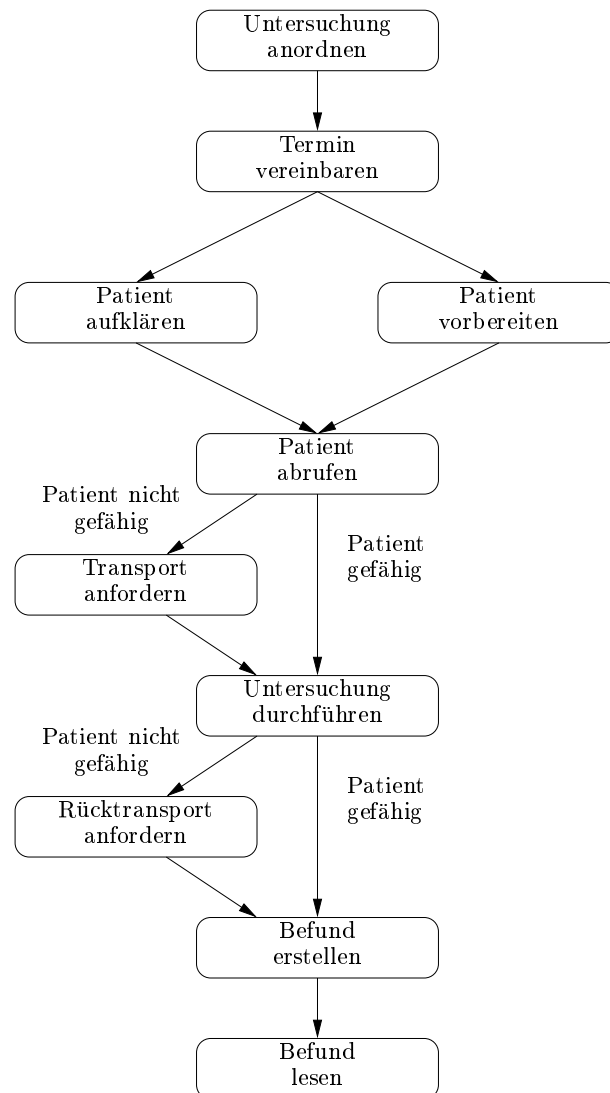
Untersuchung anordnen

Termin vereinbaren

Patient aufklären

Patient vorbereiten

Patient abrufen

Patient nicht gefähig

Patient gefähig

Transport anfordern

Untersuchung durchführen

Patient nicht gefähig

Patient gefähig

Rücktransport anfordern

Befund erstellen

Befund lesen